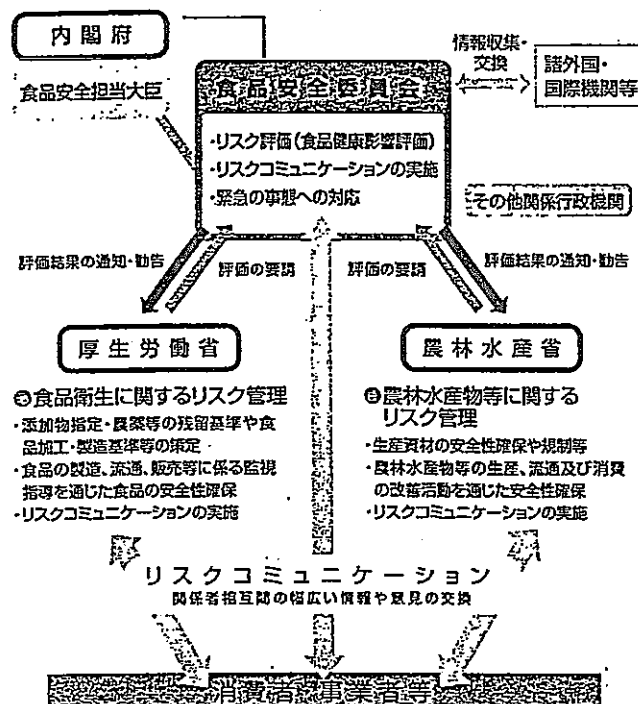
内閣府

食品安全担当大臣

食品安全委員会

・リスク評価(食品健康影響評価)
・リスクコミュニケーションの実施
・緊急の事態への対応

情報収集・交換

諸外国・国際機関等

その他関係行政機関

評価結果の通知・勧告

評価の要請

評価の要請

評価結果の通知・勧告

厚生労働省

○食品衛生に関するリスク管理
・添加物指定・農薬等の残留基準や食品加工・製造基準等の策定
・食品の製造、流通、販売等に係る監視指導を通じた食品の安全性確保
・リスクコミュニケーションの実施

農林水産省

○農林水産物等に関するリスク管理
・生産資材の安全性確保や規制等
・農林水産物等の生産、流通及び消費の改善活動を通じた安全性確保
・リスクコミュニケーションの実施

リスクコミュニケーション
関係者相互間の幅広い情報や意見の交換

消費者・事業者等